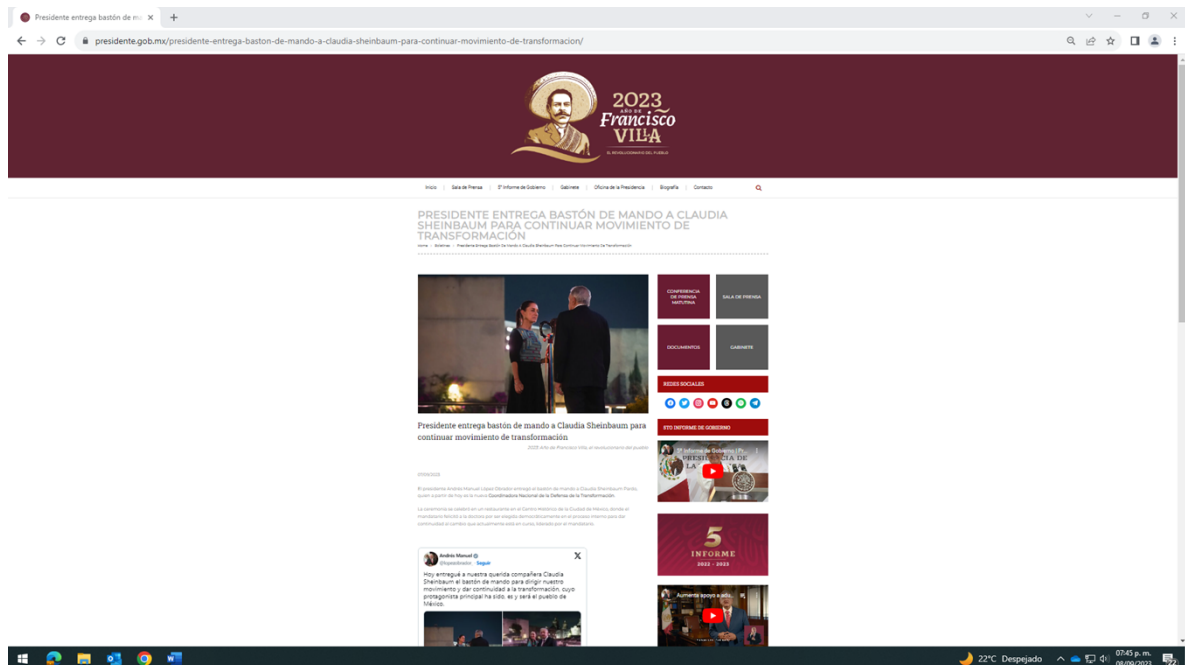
Presidente entrega bastón de ma ×

presidente.gob.mx/presidente-entrega-baston-de-mando-a-claudia-sheinbaum-para-continuar-movimiento-de-transformacion/

2023 AÑO DE Francisco VILLA
EL REVOLUCIONARIO DEL PUEBLO

Inicio | Sala de Prensa | 5º Informe de Gobierno | Gabinete | Oficina de la Presidencia | Biografía | Contacto

PRESIDENTE ENTREGA BASTÓN DE MANDO A CLAUDIA SHEINBAUM PARA CONTINUAR MOVIMIENTO DE TRANSFORMACIÓN

Home > Boletines > Presidente Entrega Bastón De Mando A Claudia Sheinbaum Para Continuar Movimiento De Transformación

CONFERENCIA DE PRENSA MATUTINA
SALA DE PRENSA
DOCUMENTOS
GABINETE

REDES SOCIALES

5TO INFORME DE GOBIERNO

Presidente entrega bastón de mando a Claudia Sheinbaum para continuar movimiento de transformación

2023: Año de Francisco Villa, el revolucionario del pueblo

07/09/2023

El presidente Andrés Manuel López Obrador entregó el bastón de mando a Claudia Sheinbaum Pardo, quien a partir de hoy es la nueva Coordinadora Nacional de la Defensa de la Transformación.

La ceremonia se celebró en un restaurante en el Centro Histórico de la Ciudad de México, donde el mandatario felicitó a la doctora por ser elegida democráticamente en el proceso interno para dar continuidad al cambio que actualmente está en curso, liderado por el mandatario.

Andrés Manuel
@lopezobrador_ · Seguir

Hoy entregué a nuestra querida compañera Claudia Sheinbaum el bastón de mando para dirigir nuestro movimiento y dar continuidad a la transformación, cuyo protagonista principal ha sido, es y será el pueblo de México.

5º Informe de Gobierno | P...
PRESIDENTE DE LA

5 INFORME 2022 - 2023

Aumenta apoyo a adu...

22°C Despejado 07:45 p. m. 08/09/2023